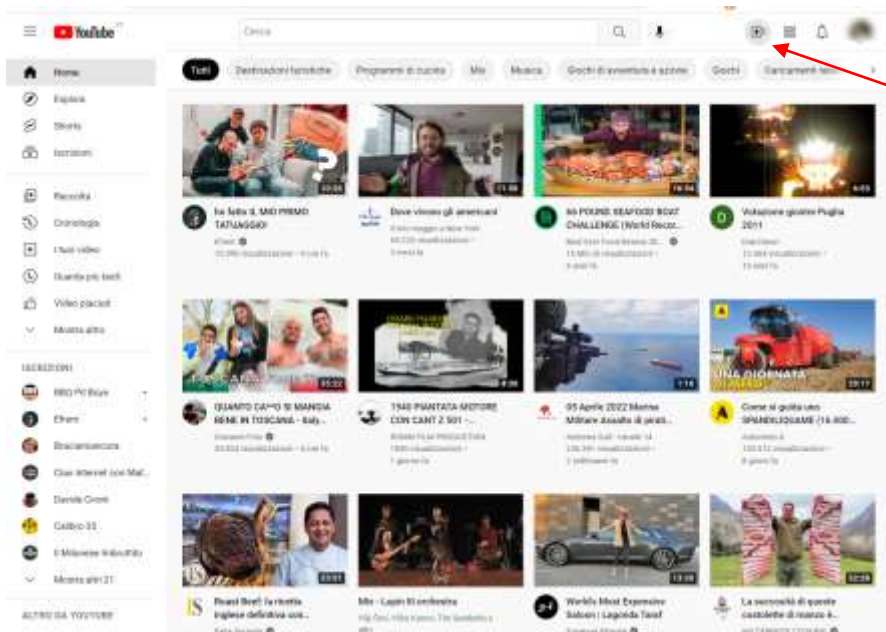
YouTube IT

Cerca

Home
Esplora
Shorts
Iscrizioni

Raccolta
Cronologia
I tuoi video
Guarda più tardi
Video piaciuti
Mostra altro

ISCRIZIONI
BBQ Pit Boys
Ehsan
Braciamiancora
Ciao Internet con Mat...
Davide Oroni
Calibro 35
Il Milanese Imbruttito
Mostra altri 21

ALTRO DA YOUTUBE

Tutti
Destinazioni turistiche
Programmi di cucina
Mix
Musica
Giochi di avventura e azione
Giochi
Caricamenti recenti

10:38
Ho fatto IL MIO PRIMO TATUAGGIO!
Ehsan
35.390 visualizzazioni • 4 ore fa

11:58
Dove vivono gli americani
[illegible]
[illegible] visualizzazioni
1 mese fa

16:56
60 POUND SEAFOOD BOAT CHALLENGE | World Reco...
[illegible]
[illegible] visualizzazioni
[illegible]

4:03
Votazione giostre Puglia 2011
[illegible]
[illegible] visualizzazioni
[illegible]

15:22
QUANTO CA**O SI MANGIA BENE IN TOSCANA - Italy...
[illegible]
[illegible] visualizzazioni • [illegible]

4:38
1940 PIANTATA MOTORE CON CANT Z 501 - ...
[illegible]
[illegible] visualizzazioni
1 giorno fa

1:16
05 Aprile 2022 Marina Militare Assalto di pirati...
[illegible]
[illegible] visualizzazioni
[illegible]

UNA GIORNATA DA AUTISTA
Come si guida uno SPANDILIQUAME (16.000...
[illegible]
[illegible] visualizzazioni
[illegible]

23:51
Roast Beef: la ricetta inglese definitiva con...
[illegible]

Mix - Lupin III orchestra
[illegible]

13:08
World's Most Expensive Saloon | Legenda Tatuf
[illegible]

12:59
La necessità di queste costolette di manzo è...
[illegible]